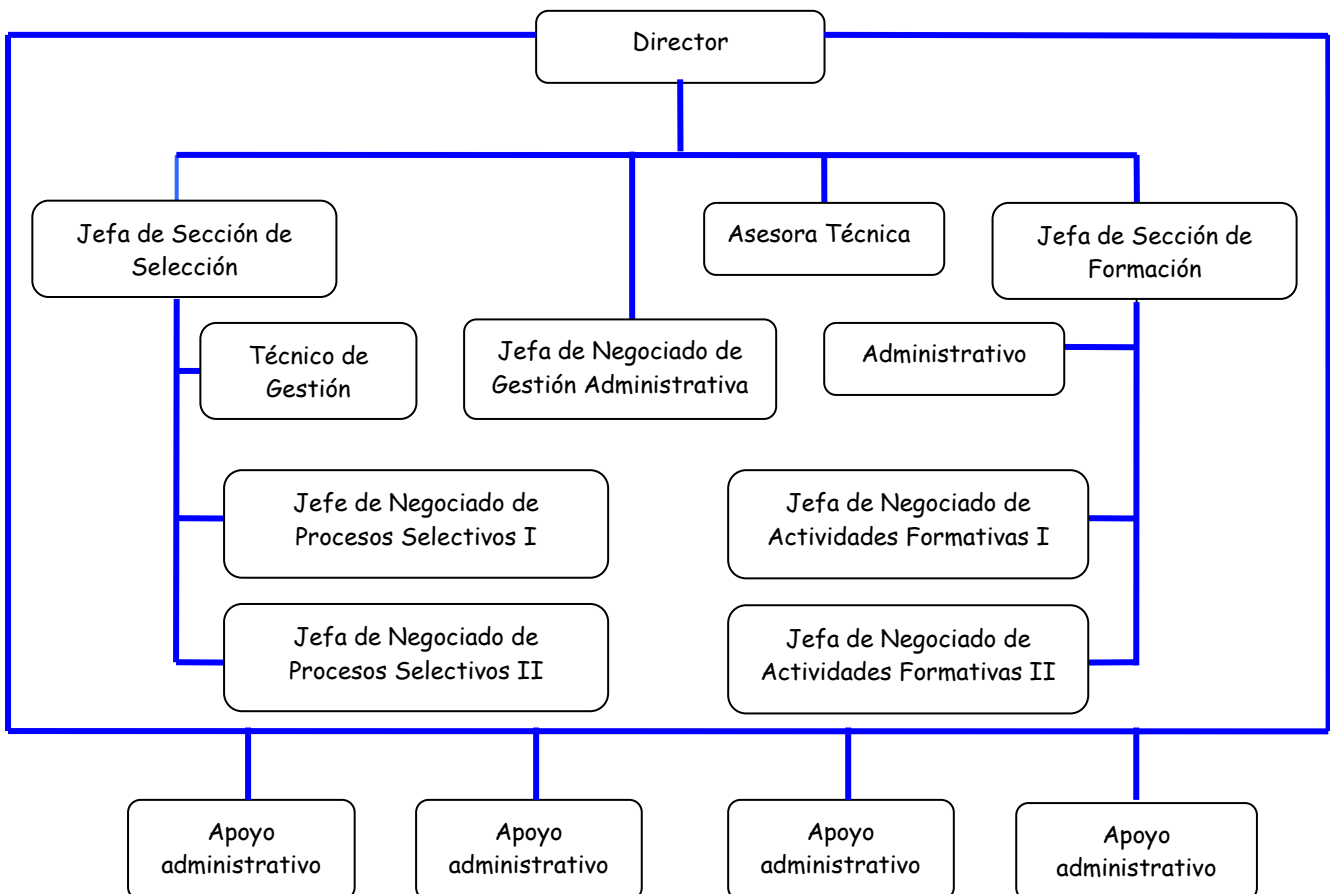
Director

Jefa de Sección de Selección

Asesora Técnica

Jefa de Sección de Formación

Técnico de Gestión

Jefa de Negociado de Gestión Administrativa

Administrativo

Jefe de Negociado de Procesos Selectivos I

Jefa de Negociado de Actividades Formativas I

Jefa de Negociado de Procesos Selectivos II

Jefa de Negociado de Actividades Formativas II

Apoyo administrativo

Apoyo administrativo

Apoyo administrativo

Apoyo administrativo